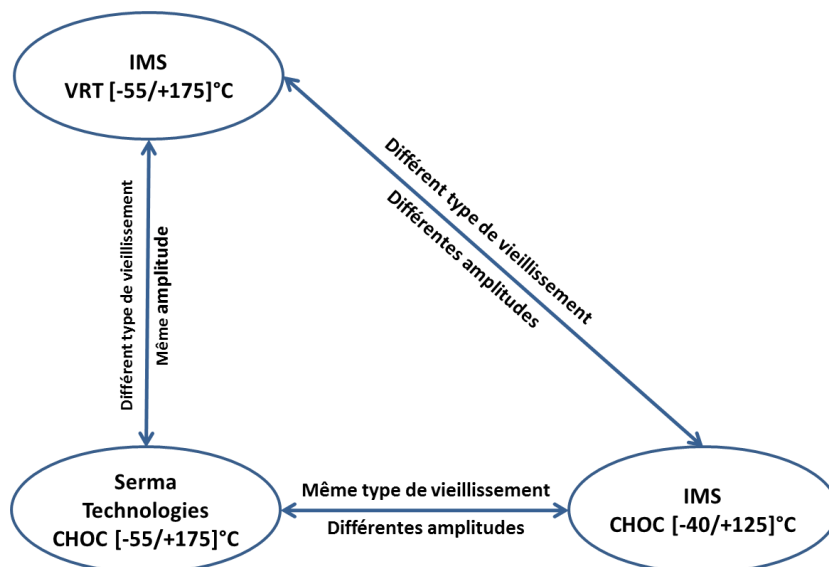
IMS
VRT [-55/+175]°C

Différent type de vieillissement
Différentes amplitudes

Différent type de vieillissement
Même amplitude

Serma Technologies
CHOC [-55/+175]°C

Même type de vieillissement
Différentes amplitudes

IMS
CHOC [-40/+125]°C